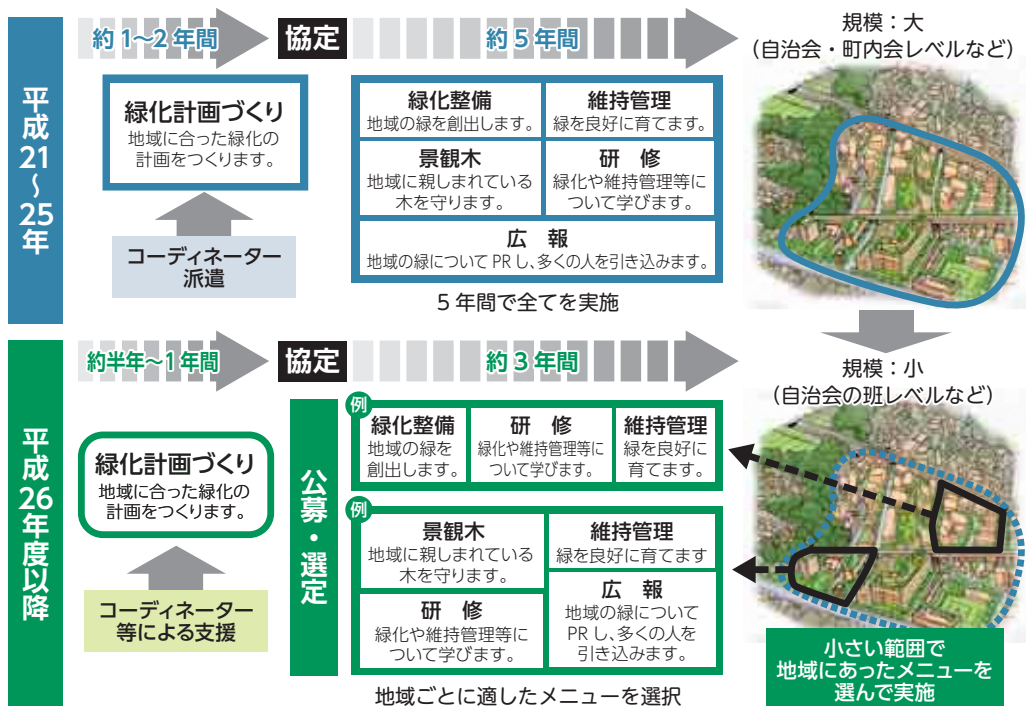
平成21～25年

約1～2年間

協定

約5年間

規模：大
（自治会・町内会レベルなど）

緑化計画づくり
地域に合った緑化の計画をつくります。

コーディネーター派遣

| 緑化整備<br>地域の緑を創出します。 | 維持管理<br>緑を良好に育てます。 |
|---|---|
| 景観木<br>地域に親しまれている木を守ります。 | 研　修<br>緑化や維持管理等について学びます。 |

広　報
地域の緑についてPRし、多くの人を引き込みます。

5年間で全てを実施

平成26年度以降

約半年～1年間

協定

約3年間

規模：小
（自治会の班レベルなど）

緑化計画づくり
地域に合った緑化の計画をつくります。

コーディネーター等による支援

公募・選定

例

| 緑化整備<br>地域の緑を創出します。 | 研　修<br>緑化や維持管理等について学びます。 | 維持管理<br>緑を良好に育てます。 |
|---|---|---|

例

| 景観木<br>地域に親しまれている木を守ります。 | 維持管理<br>緑を良好に育てます |
|---|---|
| 研　修<br>緑化や維持管理等について学びます。 | 広　報<br>地域の緑についてPRし、多くの人を引き込みます。 |

小さい範囲で
地域にあったメニューを
選んで実施

地域ごとに適したメニューを選択